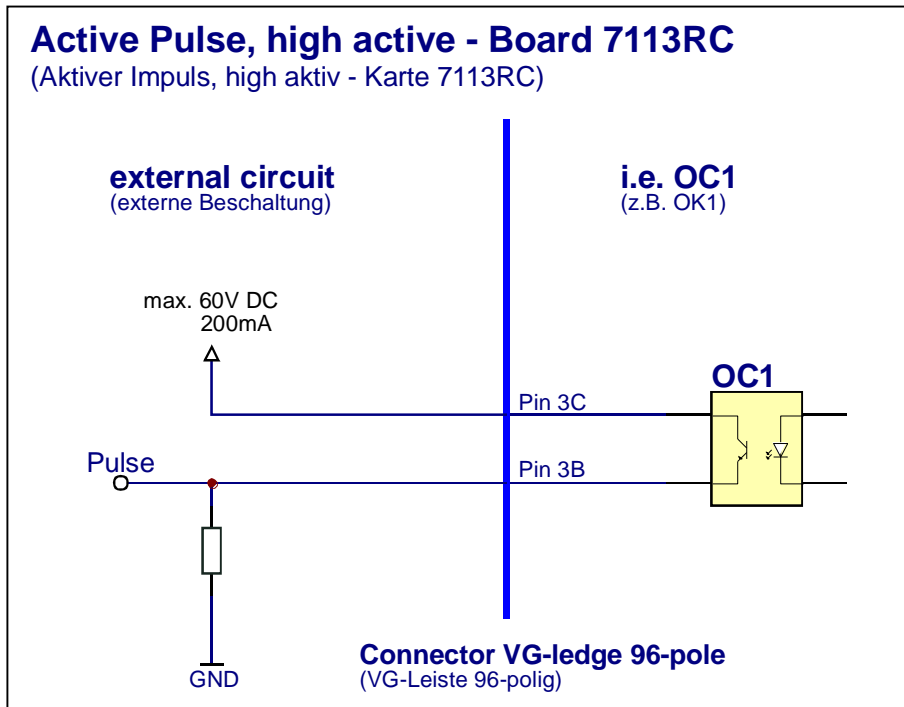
Active Pulse, high active - Board 7113RC
(Aktiver Impuls, high aktiv - Karte 7113RC)

external circuit
(externe Beschaltung)

i.e. OC1
(z.B. OK1)

max. 60V DC
200mA

OC1

Pin 3C

Pulse

Pin 3B

Connector VG-ledge 96-pole
(VG-Leiste 96-polig)

GND